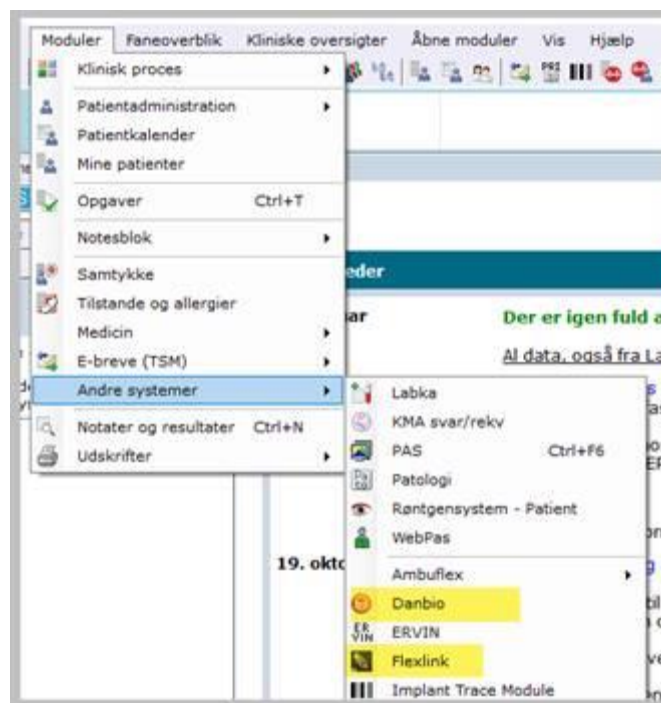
Moduler Faneoverblik Kliniske oversigter Åbne moduler Vis Hjælp

Klinisk proces
Patientadministration
Patientkalender
Mine patienter
Opgaver Ctrl+T
Notesblok
Samtykke
Tilstande og allergier
Medicin
E-breve (TSM)
Andre systemer
Notater og resultater Ctrl+N
Udskrifter

Labka
KMA svar/rekv
PAS Ctrl+F6
Patologi
Røntgensystem - Patient
WebPas
Ambuflex
Danbio
ERVIN
Flexlink
Implant Trace Module

eder
ar
Der er igen fuld a
Al data, også fra La
19. okt